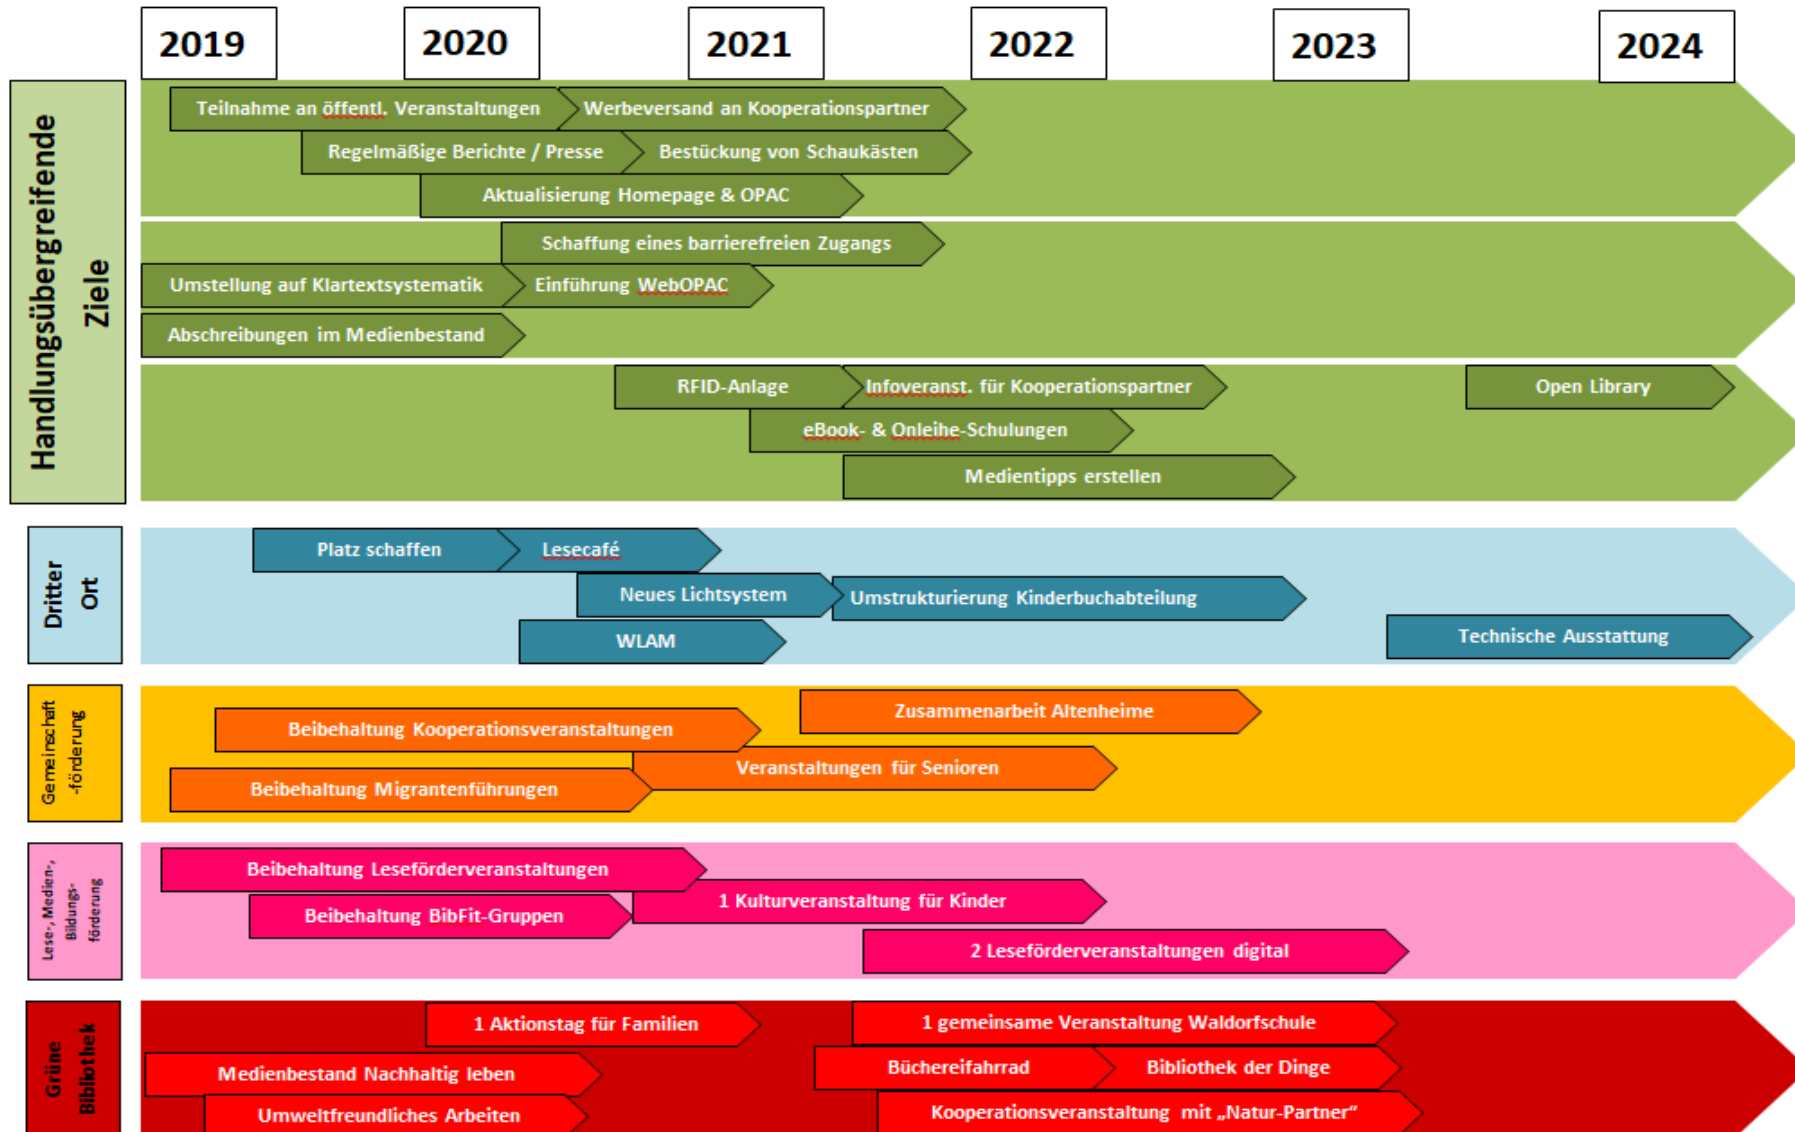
2019 2020 2021 2022 2023 2024

Handlungsübergreifende Ziele

Teilnahme an öffentl. Veranstaltungen
Werbeversand an Kooperationspartner
Regelmäßige Berichte / Presse
Bestückung von Schaukästen
Aktualisierung Homepage & OPAC

Schaffung eines barrierefreien Zugangs
Umstellung auf Klartextsystematik
Einführung WebOPAC
Abschreibungen im Medienbestand

RFID-Anlage
Infoveranst. für Kooperationspartner
Open Library
eBook- & Onleihe-Schulungen
Medientipps erstellen

Dritter Ort

Platz schaffen
Lesecafé
Neues Lichtsystem
Umstrukturierung Kinderbuchabteilung
WLAM
Technische Ausstattung

Gemeinschaft -förderung

Zusammenarbeit Altenheime
Beibehaltung Kooperationsveranstaltungen
Veranstaltungen für Senioren
Beibehaltung Migrantenführungen

Lese-, Medien-, Bildungs-förderung

Beibehaltung Leseförderveranstaltungen
1 Kulturveranstaltung für Kinder
Beibehaltung BibFit-Gruppen
2 Leseförderveranstaltungen digital

Grüne Bibliothek

1 Aktionstag für Familien
1 gemeinsame Veranstaltung Waldorfschule
Medienbestand Nachhaltig leben
Büchereifahrrad
Bibliothek der Dinge
Umweltfreundliches Arbeiten
Kooperationsveranstaltung mit „Natur-Partner“